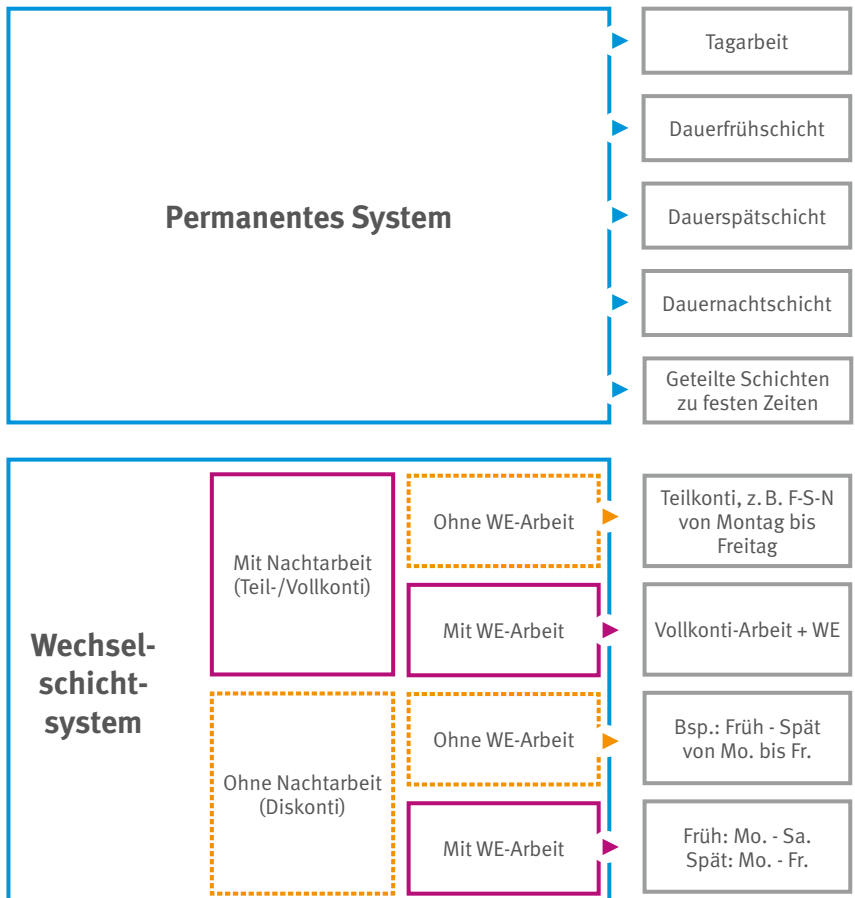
Permanentes System

Tagarbeit

Dauerfrühschicht

Dauerspätschicht

Dauernachtschicht

Geteilte Schichten zu festen Zeiten

Wechsel-schicht-system

Mit Nachtarbeit (Teil-/Vollkonti)

Ohne WE-Arbeit

Teilkonti, z. B. F-S-N von Montag bis Freitag

Mit WE-Arbeit

Vollkonti-Arbeit + WE

Ohne Nachtarbeit (Diskonti)

Ohne WE-Arbeit

Bsp.: Früh - Spät von Mo. bis Fr.

Mit WE-Arbeit

Früh: Mo. - Sa. Spät: Mo. - Fr.